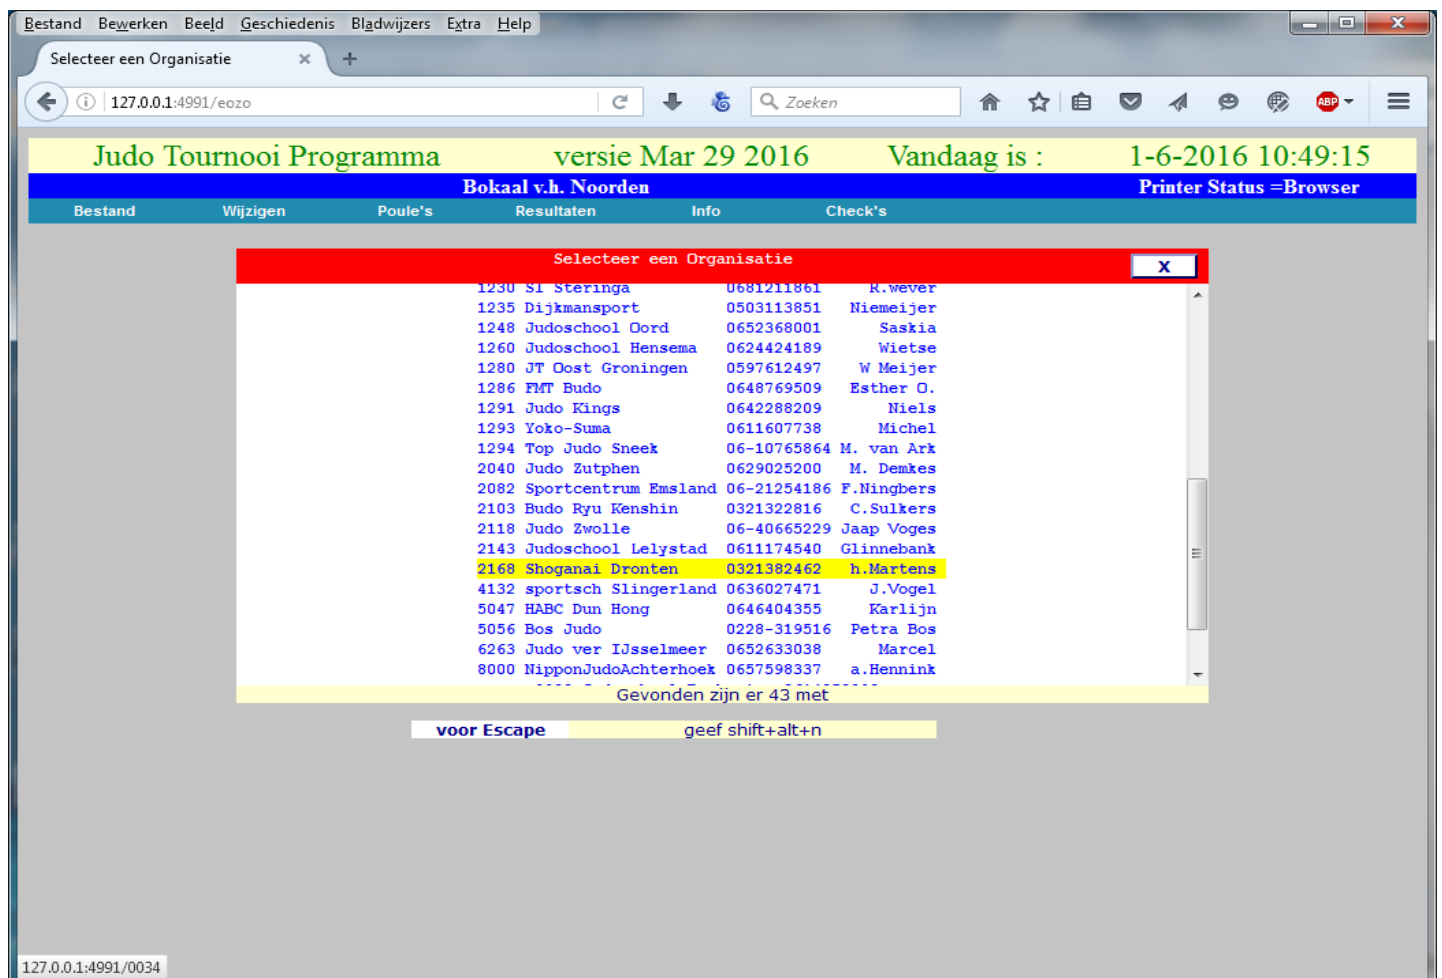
Bestand Bewerken Beeld Geschiedenis Bladwijzers Extra Help

Selecteer een Organisatie ×

127.0.0.1:4991/eozo

Zoeken

Judo Tournooi Programma versie Mar 29 2016 Vandaag is : 1-6-2016 10:49:15

Bokaal v.h. Noorden Printer Status =Browser

Bestand Wijzigen Poule's Resultaten Info Check's

Selecteer een Organisatie X

1230 SI Steringa 0681211861 R.wever
1235 Dijkmansport 0503113851 Niemeijer
1248 Judoschool Oord 0652368001 Saskia
1260 Judoschool Hensema 0624424189 Wietse
1280 JT Oost Groningen 0597612497 W Meijer
1286 FMT Budo 0648769509 Esther O.
1291 Judo Kings 0642288209 Niels
1293 Yoko-Suma 0611607738 Michel
1294 Top Judo Sneek 06-10765864 M. van Ark
2040 Judo Zutphen 0629025200 M. Demkes
2082 Sportcentrum Emsland 06-21254186 F.Ningbers
2103 Budo Ryu Kenshin 0321322816 C.Sulkers
2118 Judo Zwolle 06-40665229 Jaap Voges
2143 Judoschool Lelystad 0611174540 Glinnebank
2168 Shoganai Dronten 0321382462 h.Martens
4132 sportsch Slingerland 0636027471 J.Vogel
5047 HABC Dun Hong 0646404355 Karlijn
5056 Bos Judo 0228-319516 Petra Bos
6263 Judo ver IJsselmeer 0652633038 Marcel
8000 NipponJudoAchterhoek 0657598337 a.Hennink

Gevonden zijn er 43 met

voor Escape geef shift+alt+n

127.0.0.1:4991/0034